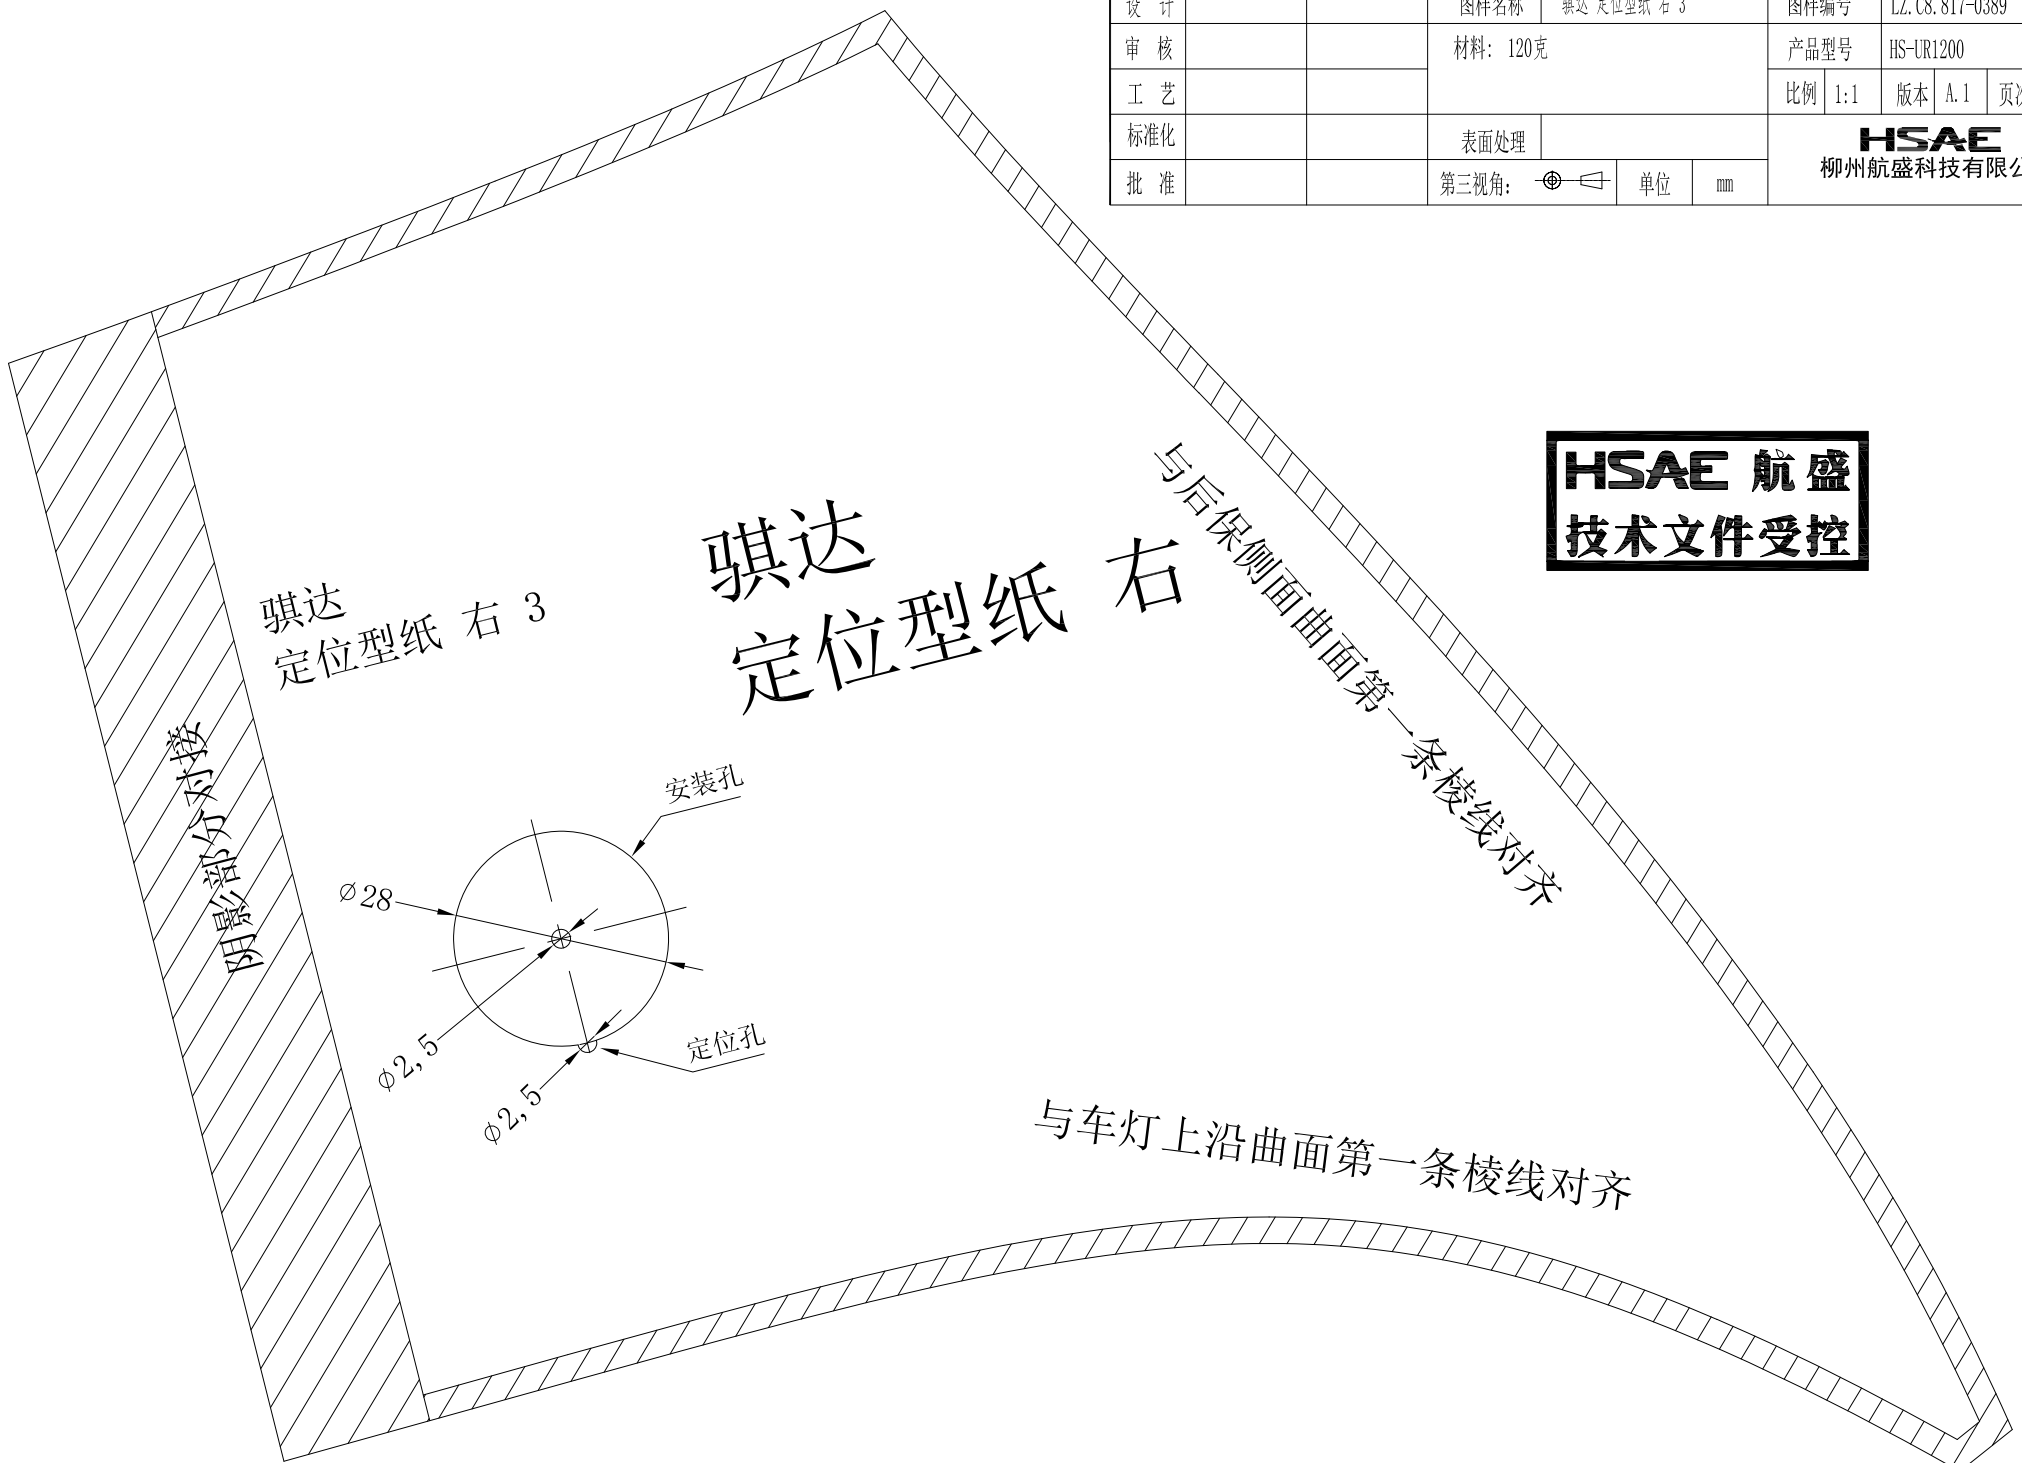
| 设 计 | | | 图样名称 | 骐达 定位型纸 右 3 | 图样编号 | LZ.C8.817-0389 |
|---|---|---|---|---|---|---|
| 审 核 | | | 材料: 120克 | | 产品型号 | HS-UR1200 |
| 工 艺 | | | | | 比例 1:1 | 版本 A.1 页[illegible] |
| 标准化 | | | 表面处理 | | HSAE 柳州航盛科技有限公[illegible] | |
| 批 准 | | | 第三视角: | 单位 mm | | |

HSAE 航盛
技术文件受控

骐达
定位型纸 右 3

骐达
定位型纸 右

与后保侧面曲面第一条棱线对齐

阴影部分对接

安装孔

$\phi 28$

$\phi 2,5$

$\phi 2,5$

定位孔

与车灯上沿曲面第一条棱线对齐